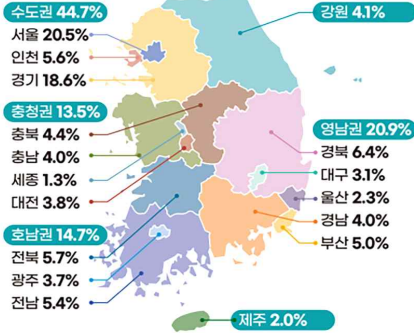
수도권 44.7%
서울 20.5%
인천 5.6%
경기 18.6%

강원 4.1%

충청권 13.5%
충북 4.4%
충남 4.0%
세종 1.3%
대전 3.8%

영남권 20.9%
경북 6.4%
대구 3.1%
울산 2.3%
경남 4.0%
부산 5.0%

호남권 14.7%
전북 5.7%
광주 3.7%
전남 5.4%

제주 2.0%